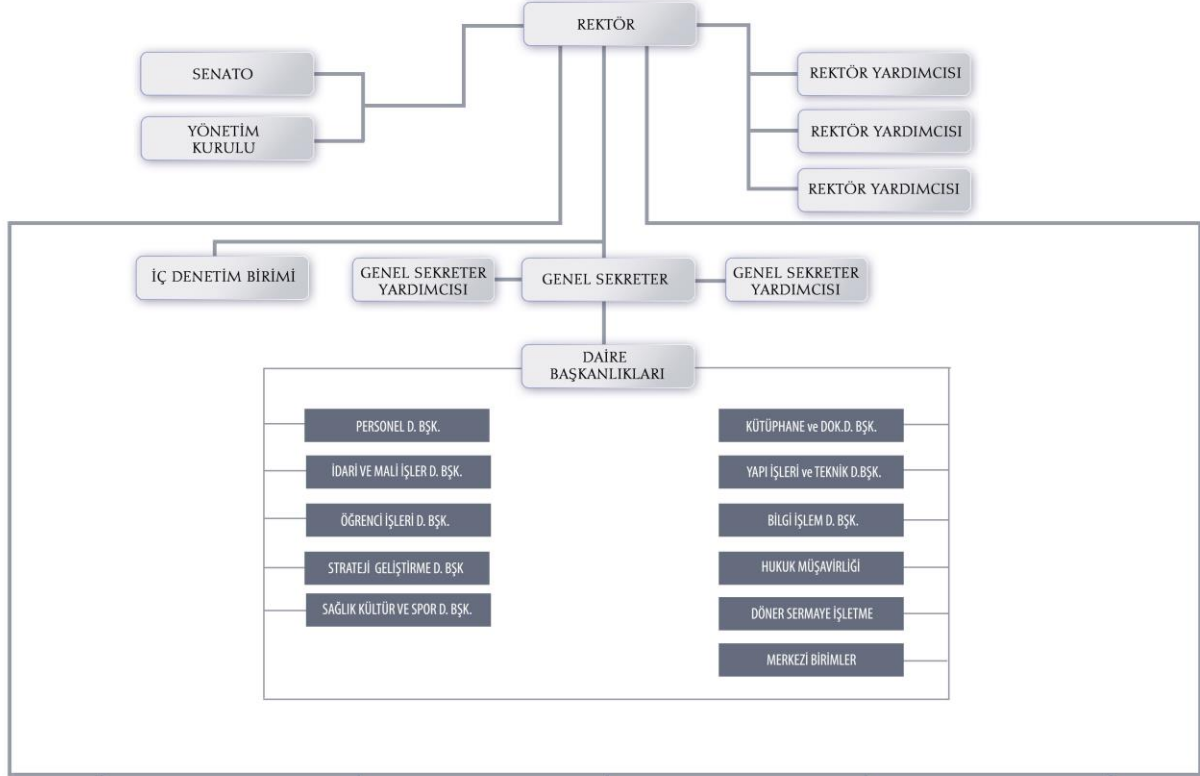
REKTÖR

SENATO

YÖNETİM KURULU

REKTÖR YARDIMCISI

REKTÖR YARDIMCISI

REKTÖR YARDIMCISI

İÇ DENETİM BİRİMİ

GENEL SEKRETER YARDIMCISI

GENEL SEKRETER

GENEL SEKRETER YARDIMCISI

DAİRE BAŞKANLIKLARI

PERSONEL D. BŞK.

İDARİ VE MALİ İŞLER D. BŞK.

ÖĞRENCİ İŞLERİ D. BŞK.

STRATEJİ GELİŞTİRME D. BŞK

SAĞLIK KÜLTÜR VE SPOR D. BŞK.

KÜTÜPHANE ve DOK.D. BŞK.

YAPI İŞLERİ ve TEKNİK D.BŞK.

BİLGİ İŞLEM D. BŞK.

HUKUK MÜŞAVİRLİĞİ

DÖNER SERMAYE İŞLETME

MERKEZİ BİRİMLER